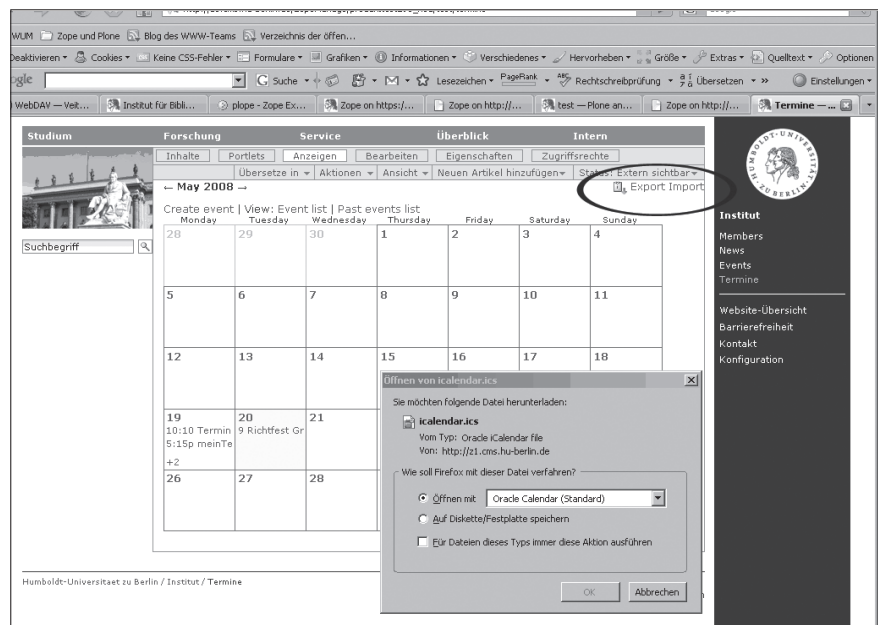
WUM Zope und Plone Blog des WWW-Teams Verzeichnis der öffen...

Deaktivieren ▾ Cookies ▾ Keine CSS-Fehler ▾ Formulare ▾ Grafiken ▾ Informationen ▾ Verschiedenes ▾ Hervorheben ▾ Größe ▾ Extras ▾ Quelltext ▾ Optionen

ogle G Suche ▾ Lesezeichen ▾ PageRank ▾ Rechtschreibprüfung ▾ Übersetzen ▾ » Einstellungen ▾

WebDAV — Veit... Institut für Bibli... plope - Zope Ex... Zope on https:/... Zope on http://... test — Plone an... Zope on http://... Termine — ...

Studium Forschung Service Überblick Intern

Inhalte Portlets Anzeigen Bearbeiten Eigenschaften Zugriffsrechte

Übersetze in ▾ Aktionen ▾ Ansicht ▾ Neuen Artikel hinzufügen ▾ Status: Extern sichtbar ▾

← May 2008 →

Export Import

Create event | View: Event list | Past events list

Suchbegriff

| Monday | Tuesday | Wednesday | Thursday | Friday | Saturday | Sunday |
|---|---|---|---|---|---|---|
| 28 | 29 | 30 | 1 | 2 | 3 | 4 |
| 5 | 6 | 7 | 8 | 9 | 10 | 11 |
| 12 | 13 | 14 | 15 | 16 | 17 | 18 |
| 19 10:10 Termin 5:15p meinTe +2 | 20 9 Richtfest Gr | 21 | | | | |
| 26 | 27 | 28 | | | | |

Öffnen von icalendar.ics

Sie möchten folgende Datei herunterladen:

icalendar.ics
Vom Typ: Oracle iCalendar file
Von: http://z1.cms.hu-berlin.de

Wie soll Firefox mit dieser Datei verfahren?

Öffnen mit Oracle Calendar (Standard)

Auf Diskette/Festplatte speichern

Für Dateien dieses Typs immer diese Aktion ausführen

OK Abbrechen

Institut
Members
News
Events
Termine

Website-Übersicht
Barrierefreiheit
Kontakt
Konfiguration

Humboldt-Universitaet zu Berlin / Institut / Termine